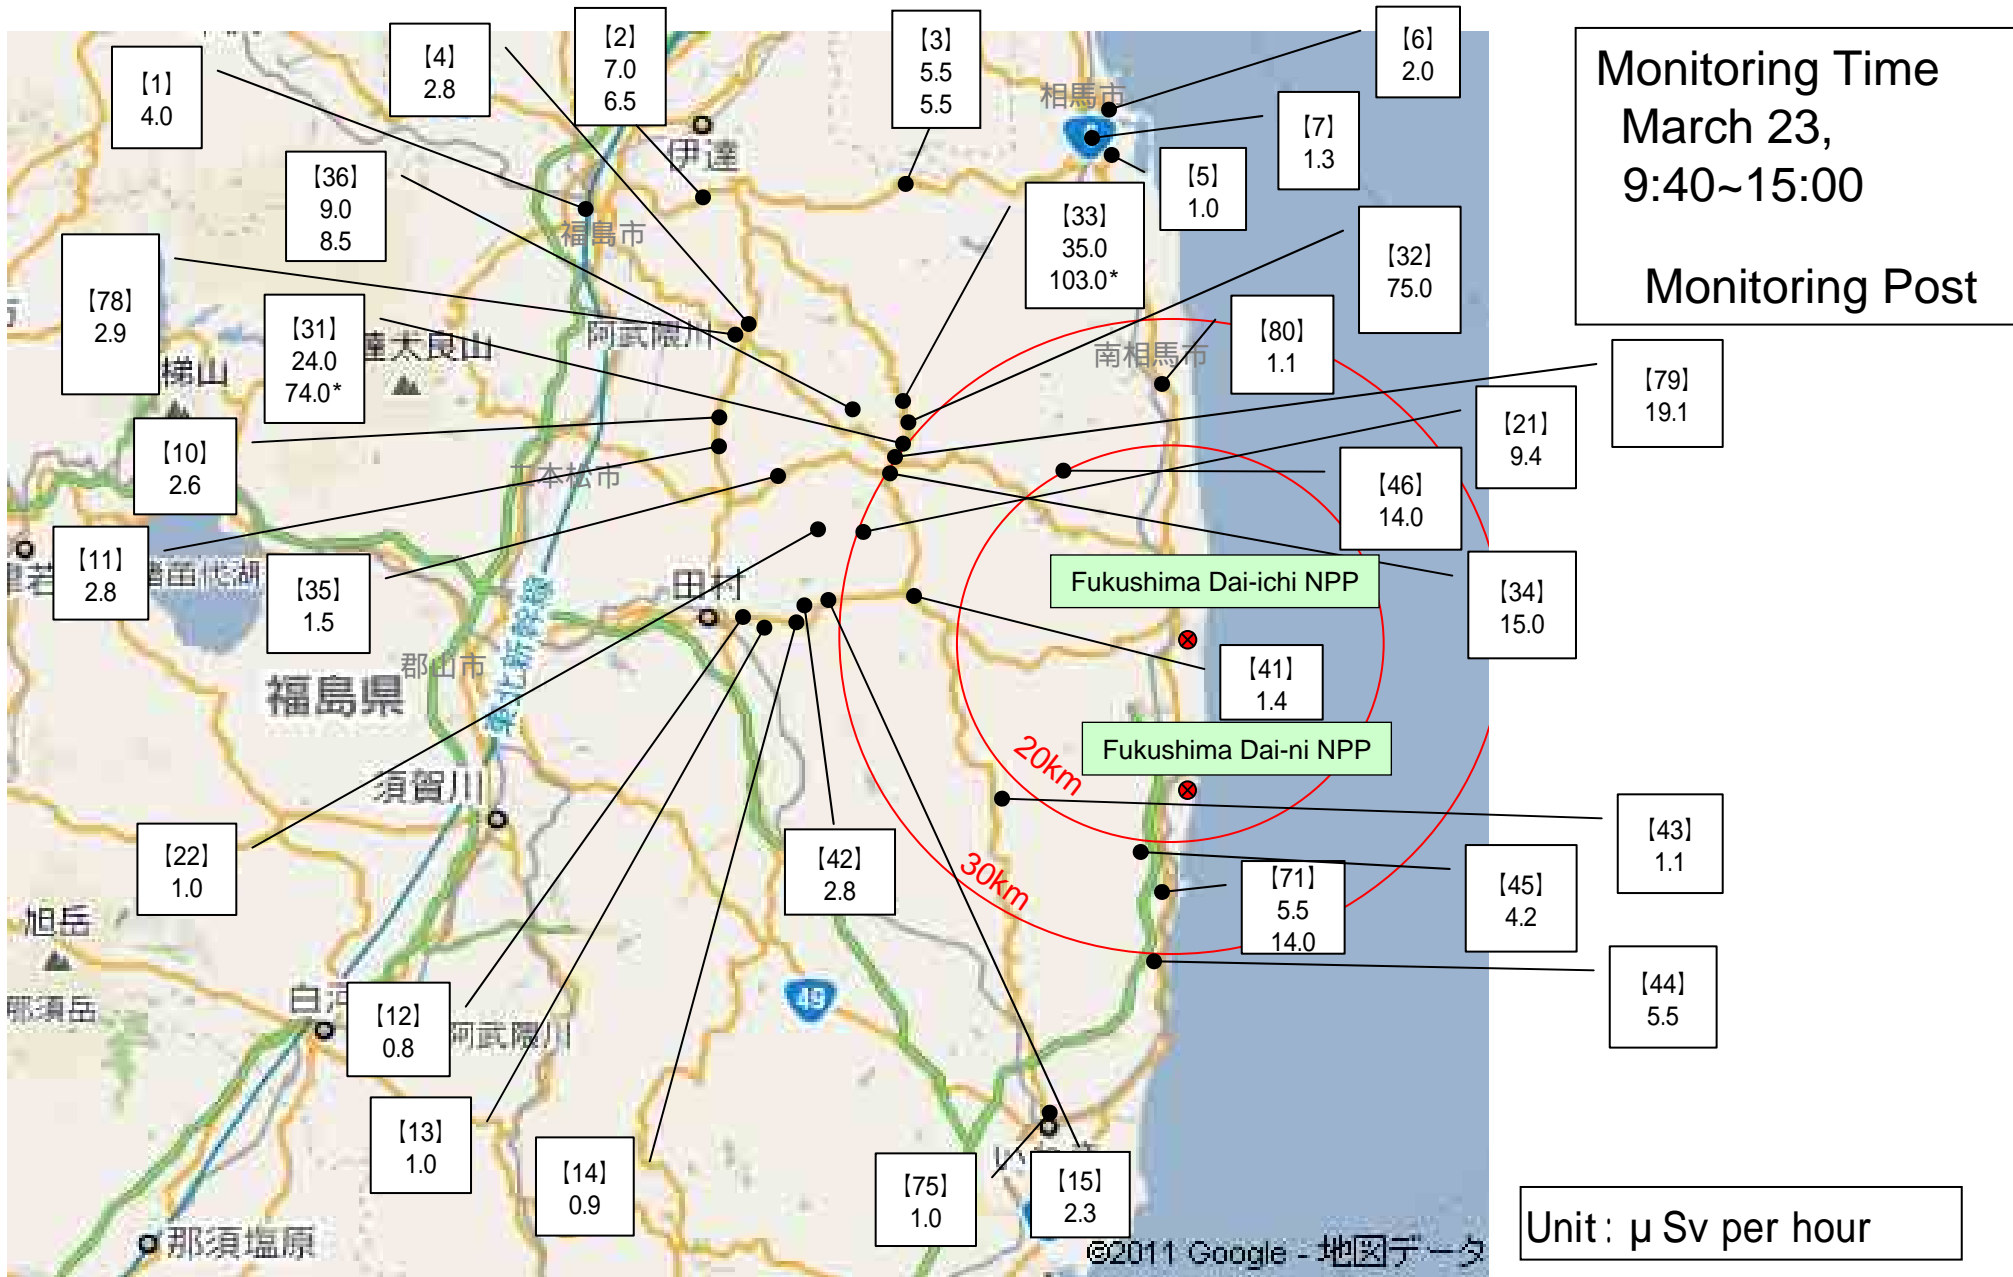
Monitoring Time
March 23,
9:40~15:00

Monitoring Post

【1】
4.0

【4】
2.8

【2】
7.0
6.5

【3】
5.5
5.5

【6】
2.0

【7】
1.3

【5】
1.0

【36】
9.0
8.5

【33】
35.0
103.0*

【32】
75.0

【78】
2.9

【31】
24.0
74.0*

【80】
1.1

【79】
19.1

【10】
2.6

【21】
9.4

【46】
14.0

【11】
2.8

【35】
1.5

【34】
15.0

Fukushima Dai-ichi NPP

【41】
1.4

Fukushima Dai-ni NPP

20km

30km

【43】
1.1

【22】
1.0

【42】
2.8

【45】
4.2

【71】
5.5
14.0

【44】
5.5

【12】
0.8

【13】
1.0

【14】
0.9

【75】
1.0

【15】
2.3

相馬市
伊達
福島市
南相馬市
阿武隈川
安達太良山
磐梯山
二本松市
猪苗代湖
田村
福島県
郡山市
東北新幹線
須賀川
旭岳
白河
那須岳
阿武隈川
49
那須塩原
いわき

©2011 Google - 地図データ

Unit : μ Sv per hour